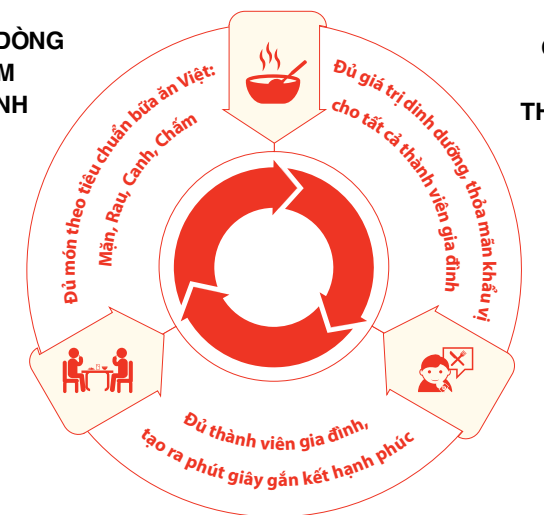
DÒNG
M
NH

C
TH

Đủ giá trị dinh dưỡng, thỏa mãn khẩu vị cho tất cả thành viên gia đình

Đủ món theo tiêu chuẩn bữa ăn Việt: Mặn, Rau, Canh, Chấm

Đủ thành viên gia đình, tạo ra phút giây gắn kết hạnh phúc